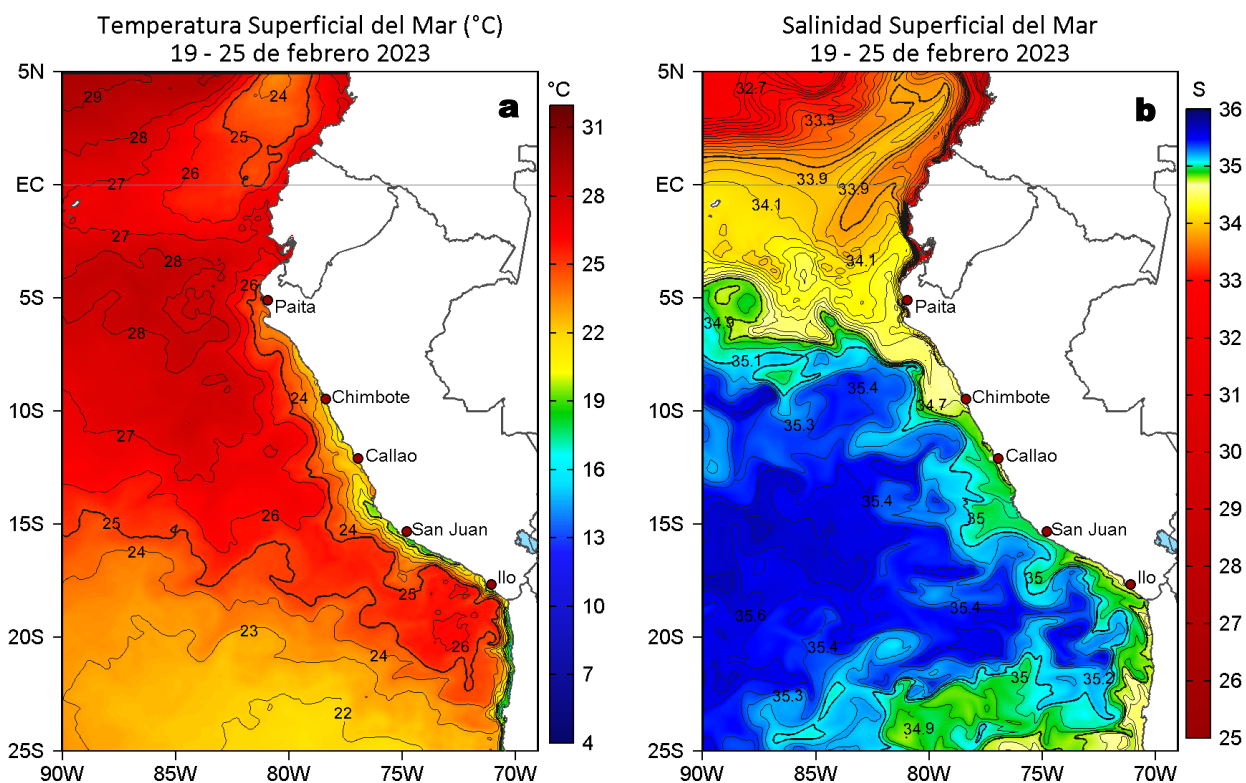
Temperatura Superficial del Mar (°C)
19 - 25 de febrero 2023

a

°C
31
28
25
22
19
16
13
10
7
4

5N
EC
5S
10S
15S
20S
25S
90W 85W 80W 75W 70W

29
24
28
25
26
27
27
28
26
28
24
27
26
24
25
24
25
23
26
24
22

Paita
Chimbote
Callao
San Juan
Ilo

Salinidad Superficial del Mar
19 - 25 de febrero 2023

b

S
36
35
34
33
32
31
30
29
28
27
26
25

5N
EC
5S
10S
15S
20S
25S
90W 85W 80W 75W 70W

32.7
33.3
33.9
33.9
34.1
34.1
34.9
35.1
35.4
34.7
35.3
35.4
35
35
35.4
35.6
35.4
35
35.2
35.3
34.9

Paita
Chimbote
Callao
San Juan
Ilo